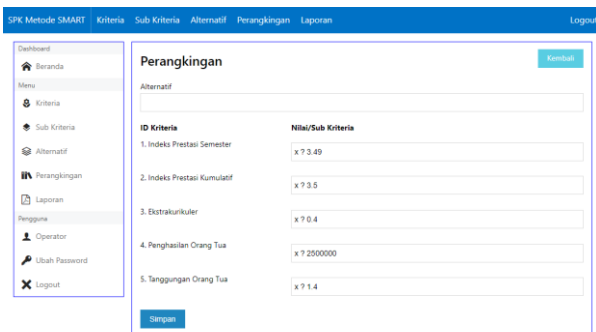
SPK Metode SMART Kriteria Sub Kriteria Alternatif Perangkingan Laporan Logout

Dashboard
Beranda
Menu
Kriteria
Sub Kriteria
Alternatif
Perangkingan
Laporan
Pengguna
Operator
Ubah Password
Logout

Perangkingan

Kembali

Alternatif

| ID Kriteria | Nilai/Sub Kriteria |
|---|---|
| 1. Indeks Prestasi Semester | x ? 3.49 |
| 2. Indeks Prestasi Kumulatif | x ? 3.5 |
| 3. Ekstrakurikuler | x ? 0.4 |
| 4. Penghasilan Orang Tua | x ? 2500000 |
| 5. Tanggungan Orang Tua | x ? 1.4 |

Simpan